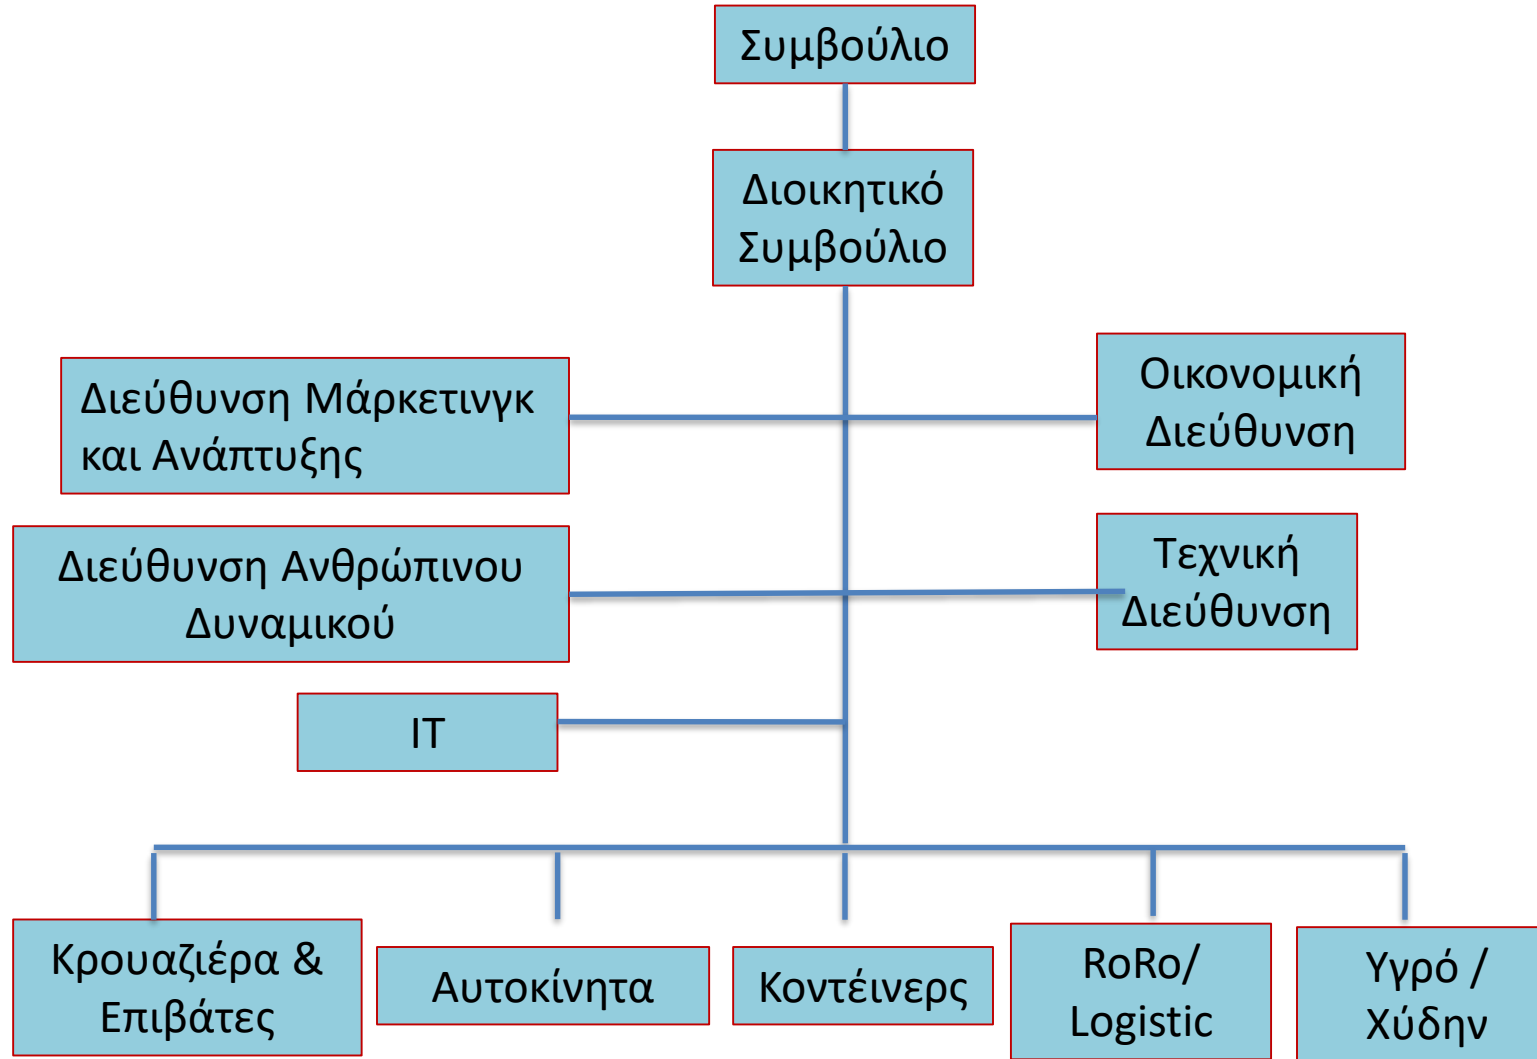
Συμβούλιο

Διοικητικό Συμβούλιο

Διεύθυνση Μάρκετινγκ και Ανάπτυξης

Οικονομική Διεύθυνση

Διεύθυνση Ανθρώπινου Δυναμικού

Τεχνική Διεύθυνση

IT

Κρουαζιέρα & Επιβάτες

Αυτοκίνητα

Κοντέινερς

RoRo/ Logistic

Υγρό / Χύδην